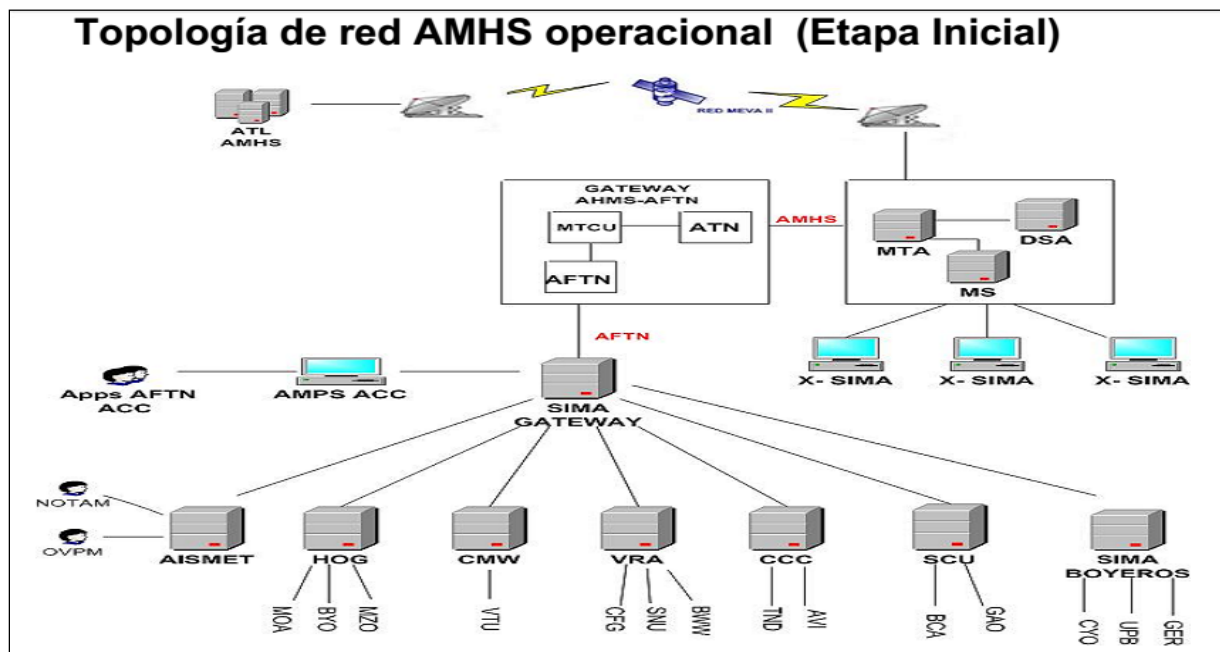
Topología de red AMHS operacional (Etapa Inicial)

ATL AMHS

RED MEVA II

GATEWAY AHMS-AFTN

MTCU

ATN

AFTN

AMHS

MTA

DSA

MS

AFTN

X- SIMA

X- SIMA

X- SIMA

Apps AFTN ACC

AMPS ACC

SIMA GATEWAY

NOTAM

OVPM

AISMET

HOG

CMW

VRA

CCC

SCU

SIMA BOYEROS

MOA

BYO

MZO

VTU

CFG

SNU

BWW

TND

AVI

BCA

GAO

CYO

UPB

GER